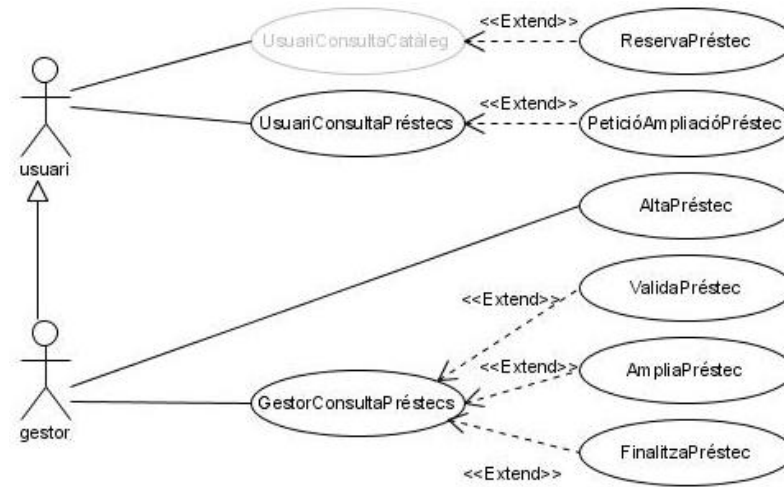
UsuariConsultaCatàleg
<<Extend>>
ReservaPréstec
UsuariConsultaPréstecs
<<Extend>>
PeticióAmpliacióPréstec
usuari
AltaPréstec
<<Extend>>
ValidaPréstec
<<Extend>>
AmpliaPréstec
gestor
GestorConsultaPréstecs
FinalitzaPréstec
<<Extend>>